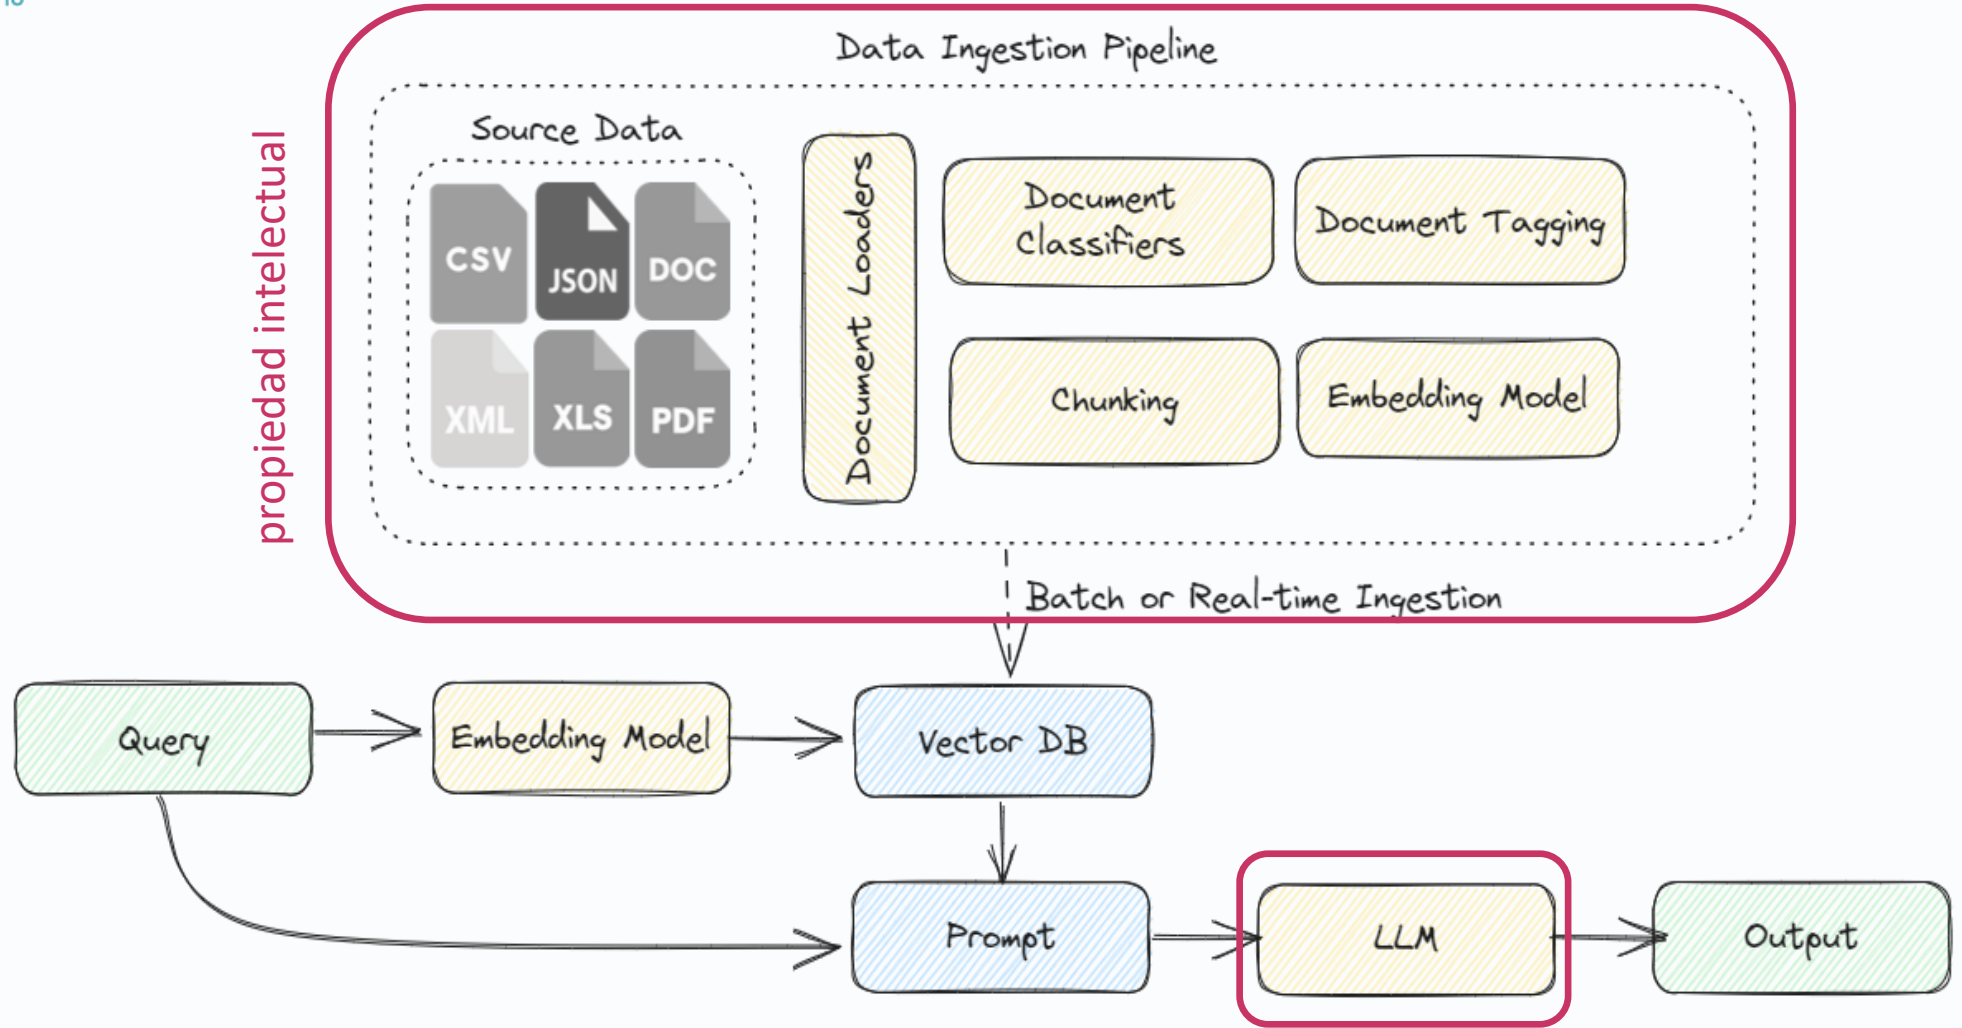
propiedad intelectual

Data Ingestion Pipeline

Source Data

CSV
JSON
DOC
XML
XLS
PDF

Document Loaders

Document Classifiers

Document Tagging

Chunking

Embedding Model

Batch or Real-time Ingestion

Query

Embedding Model

Vector DB

Prompt

LLM

Output